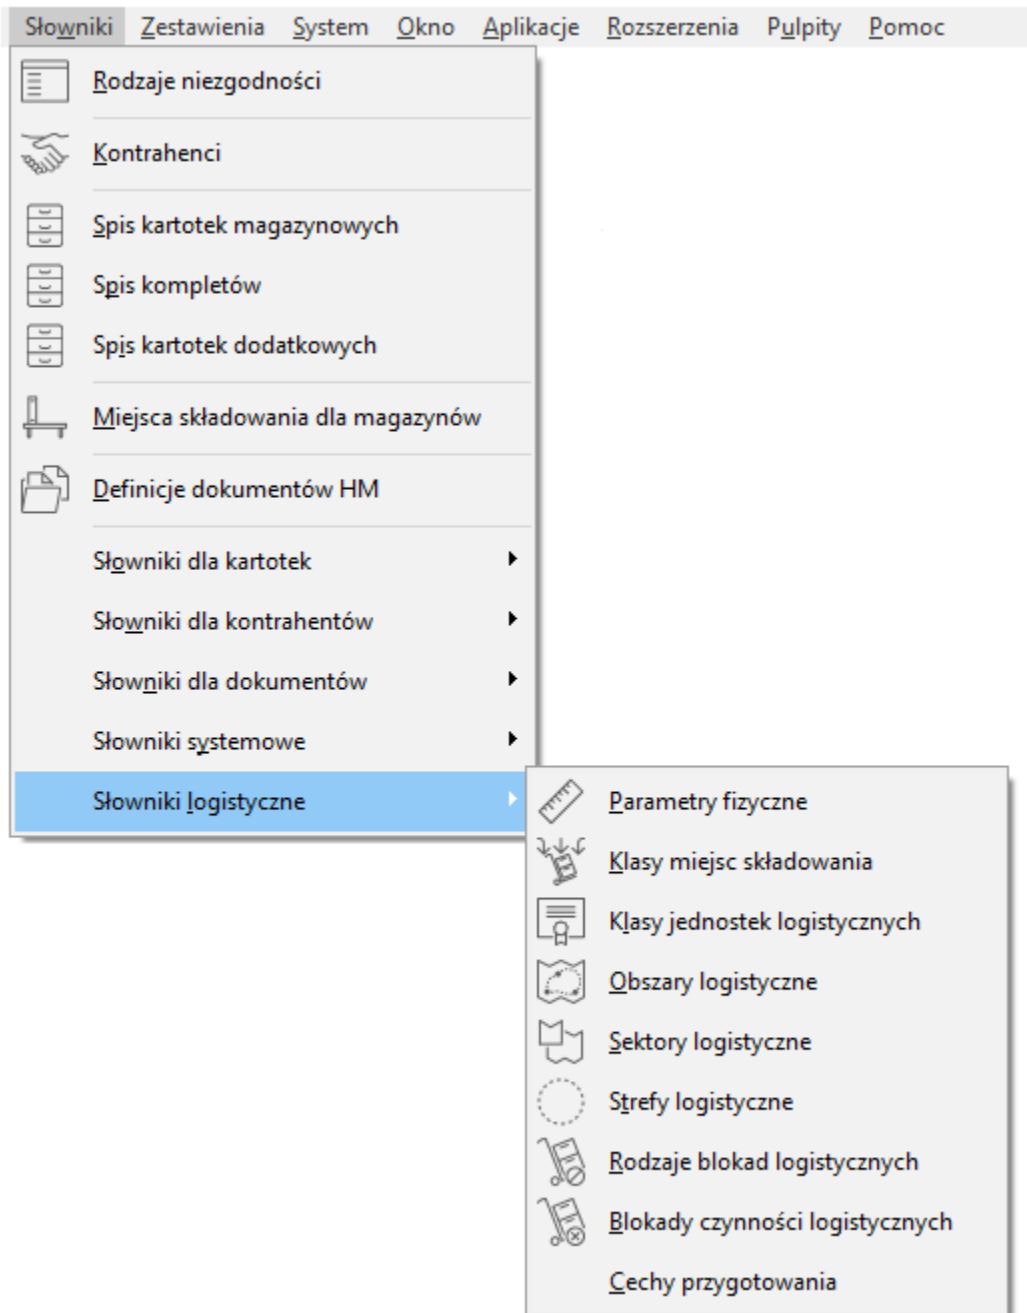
Słowniki Zestawienia System Okno Aplikacje Rozszerzenia Pulpity Pomoc

Rodzaje niezgodności

Kontrahenci

Spis kartotek magazynowych

Spis kompletów

Spis kartotek dodatkowych

Miejsca składowania dla magazynów

Definicje dokumentów HM

Słowniki dla kartotek

Słowniki dla kontrahentów

Słowniki dla dokumentów

Słowniki systemowe

Słowniki logistyczne

Parametry fizyczne

Klasy miejsc składowania

Klasy jednostek logistycznych

Obszary logistyczne

Sektory logistyczne

Strefy logistyczne

Rodzaje blokad logistycznych

Blokady czynności logistycznych

Cechy przygotowania